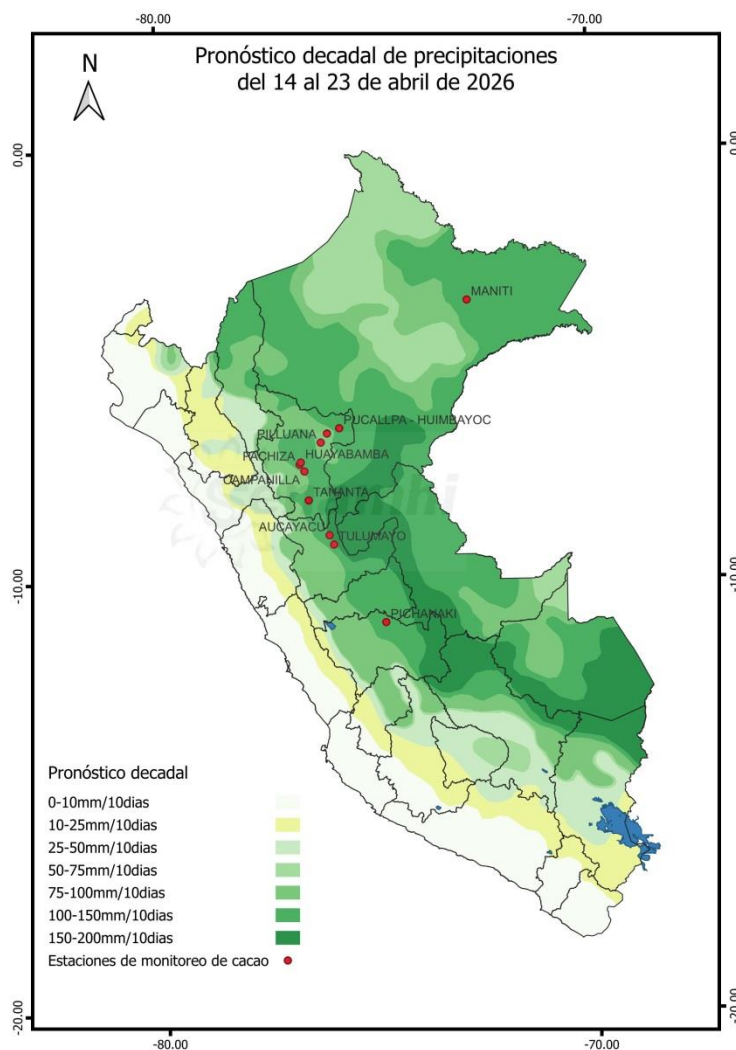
-80.00
-70.00

Pronóstico decadal de precipitaciones
del 14 al 23 de abril de 2026

N

0.00
0.00

MANITI
PUCALLPA - HUIMBAYOC
PILLUANA
PACHIZA
HUAYABAMBA
CAMPANILLA
TANANTA
AUCAYACU
TULUMAYO

-10.00
-10.00

PICHANAKI

Pronóstico decadal
0-10mm/10dias
10-25mm/10dias
25-50mm/10dias
50-75mm/10dias
75-100mm/10dias
100-150mm/10dias
150-200mm/10dias
Estaciones de monitoreo de cacao

-20.00
-20.00

-80.00
-70.00